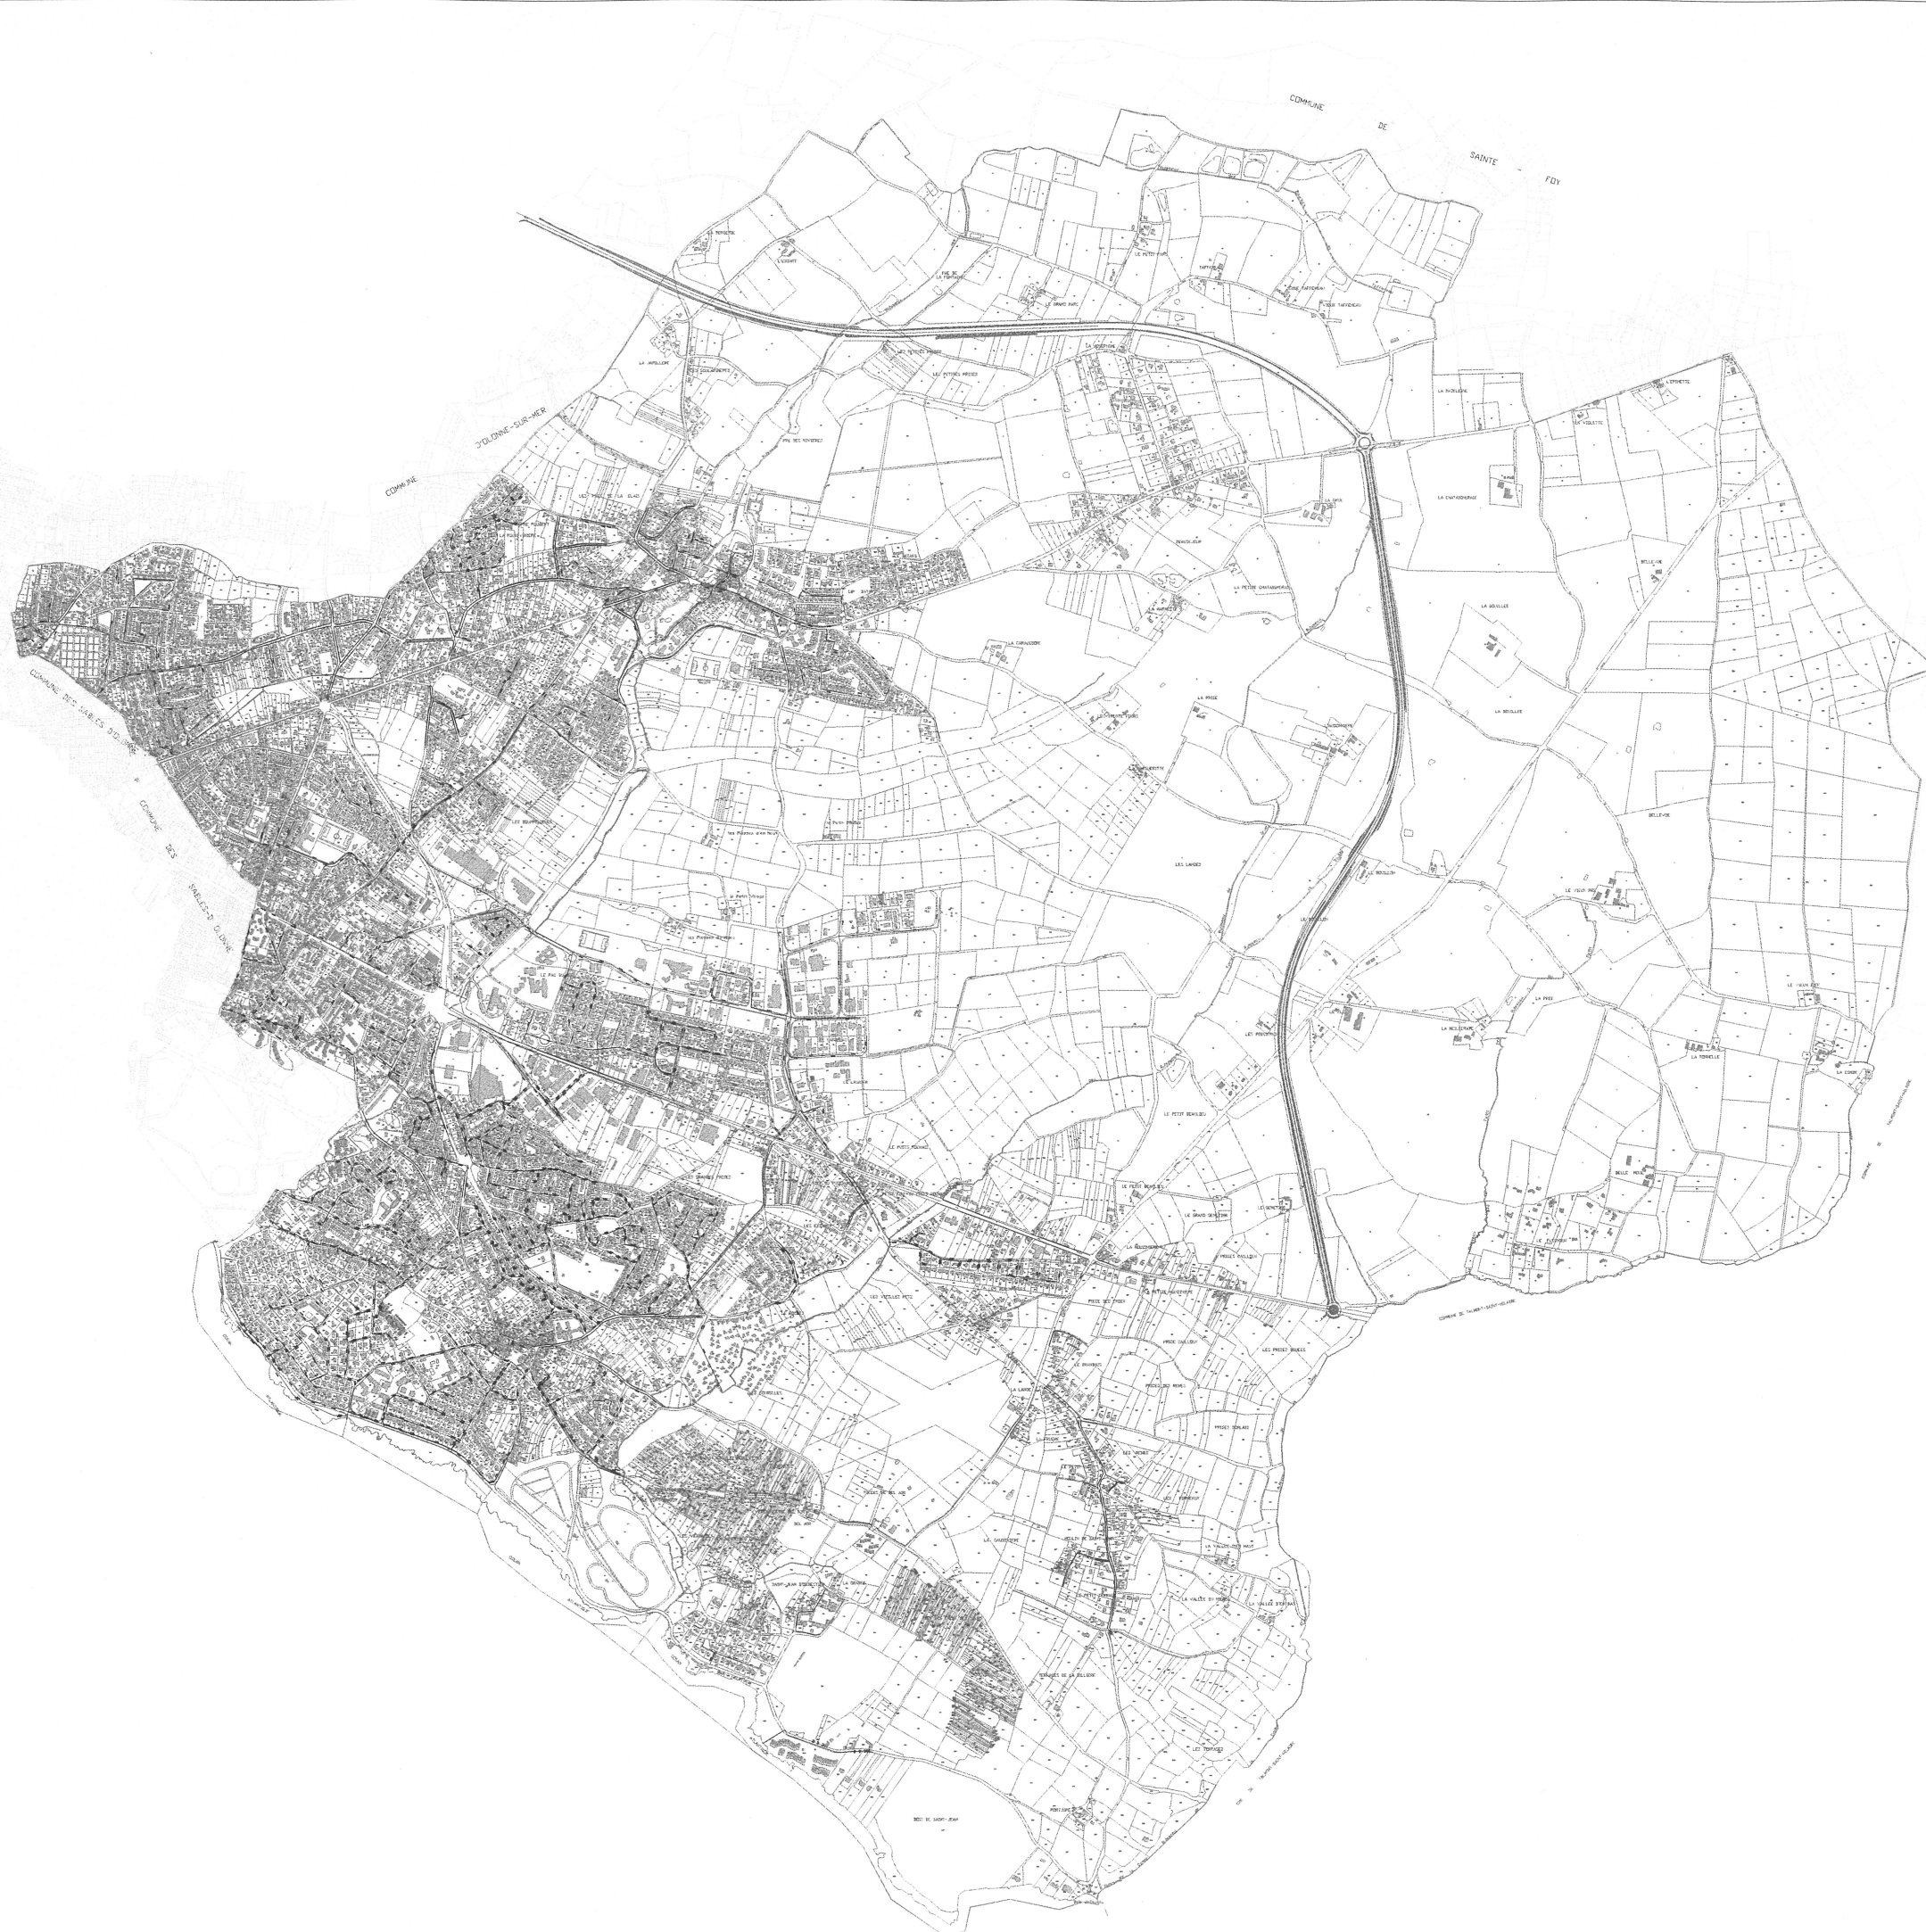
COMMUNE DE SAINTE FOY

COMMUNE D'OLONNE-SUR-MER

COMMUNE DES SABLES D'OLONNE

COMMUNE DES SABLES-D'OLONNE

LA TERRIERE

L'ESSART

LE PETIT PUY

LE GRAND PUY

LA JAPELLIERE

LES PETITES PREES

PRE DES POYERIES

LES PREES DE LA CLAIE

LA CHATAIGNERAIE

LA BAZILLERE

L'ETOILE

LA VIOLETTE

BEAUSEJOUR

LA PETITE CHATAIGNERAIE

LA CORNUSSIERE

LA PREE

LA BOUILLIE

BELLEVUE

LES LANDES

LE BOUILLOT

LE VIEUX PRE

LA MOULINERIE

LA GORELLE

LE PETIT BEAULIEU

LE GRAND BEAULIEU

BELLE RIVE

LES PETITES PREES

LES VIEILLES PREES

LES GRANDES PREES

PREES BEAULIEU

PREE DES PREES

LES PREES BAUDIS

LA LANDE

LE BRANDEAU

LES VIGNES

BOIS JOLI

SAINT-JEAN D'ORBESTIER

LA SAUVAGERE

LA VALLEE DU PUITS

LA VALLEE D'ORBESTIER

LES TERRAGES

BOIS DE SAINT-JEAN

PORTSAPE

OCEAN ATLANTIQUE

COMMUNE DE TALMONT-SAINT-HILAIRE